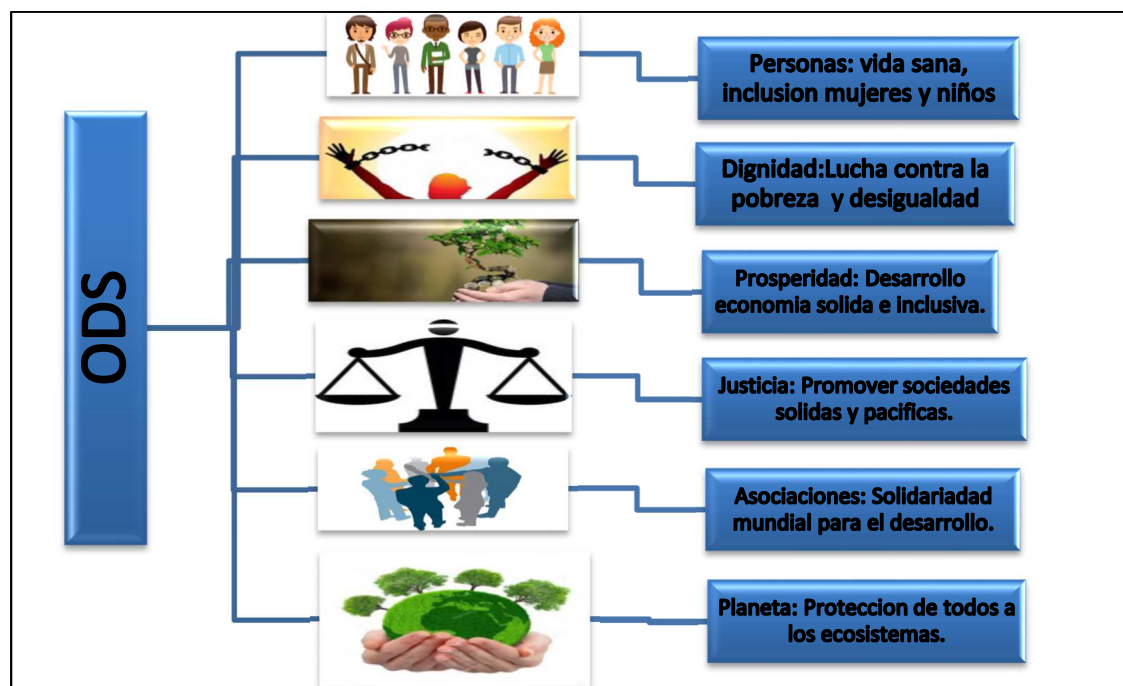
ODS

Personas: vida sana, inclusion mujeres y niños

Dignidad:Lucha contra la pobreza y desigualdad

Prosperidad: Desarrollo economia solida e inclusiva.

Justicia: Promover sociedades solidas y pacificas.

Asociaciones: Solidariadad mundial para el desarrollo.

Planeta: Proteccion de todos a los ecosistemas.